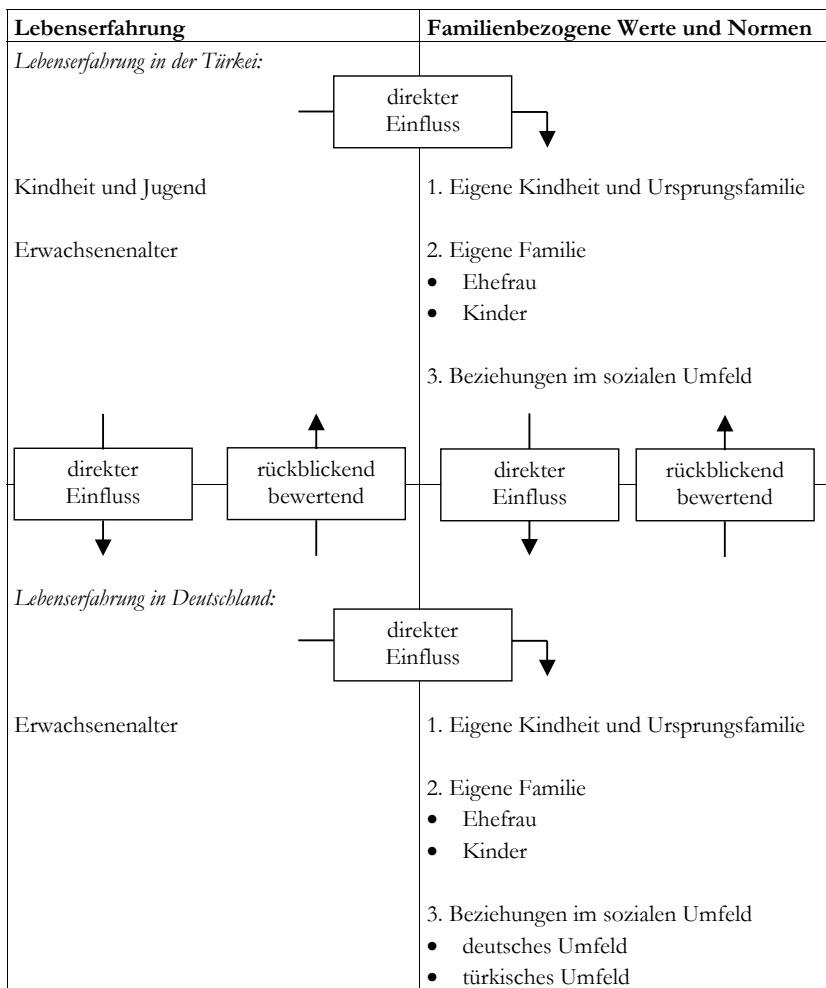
Lebenserfahrung

Familienbezogene Werte und Normen

*Lebenserfahrung in der Türkei:*

direkter Einfluss

Kindheit und Jugend

1. Eigene Kindheit und Ursprungsfamilie

Erwachsenenalter

2. Eigene Familie
- Ehefrau
- Kinder

3. Beziehungen im sozialen Umfeld

direkter Einfluss

rückblickend bewertend

direkter Einfluss

rückblickend bewertend

*Lebenserfahrung in Deutschland:*

direkter Einfluss

Erwachsenenalter

1. Eigene Kindheit und Ursprungsfamilie

2. Eigene Familie
- Ehefrau
- Kinder

3. Beziehungen im sozialen Umfeld
- deutsches Umfeld
- türkisches Umfeld